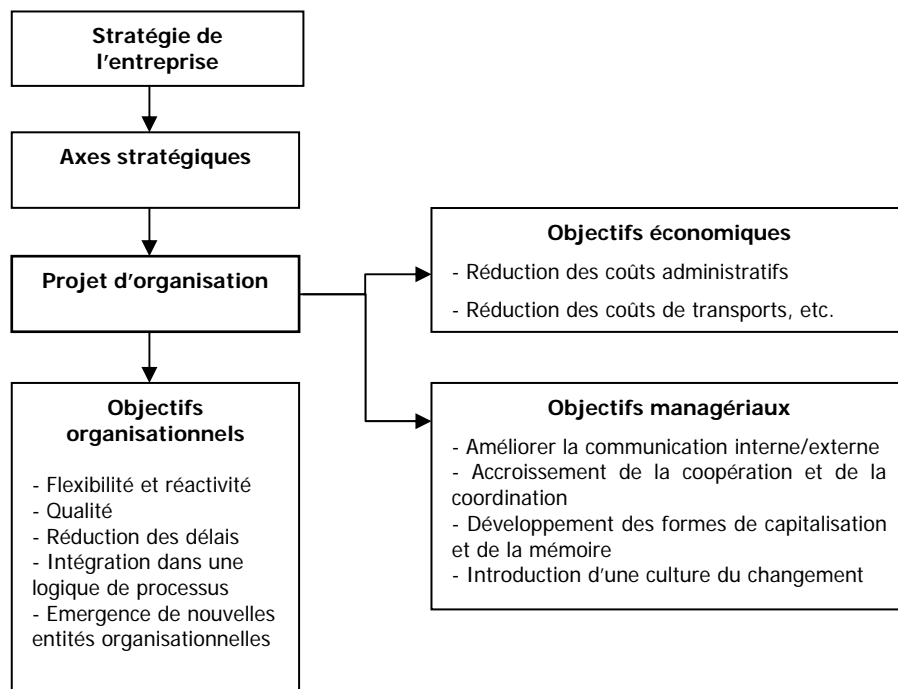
Stratégie de l'entreprise

Axes stratégiques

Projet d'organisation

Objectifs économiques

- Réduction des coûts administratifs

- Réduction des coûts de transports, etc.

Objectifs organisationnels

- Flexibilité et réactivité
- Qualité
- Réduction des délais
- Intégration dans une logique de processus
- Emergence de nouvelles entités organisationnelles

Objectifs managériaux

- Améliorer la communication interne/externe
- Accroissement de la coopération et de la coordination
- Développement des formes de capitalisation et de la mémoire
- Introduction d'une culture du changement